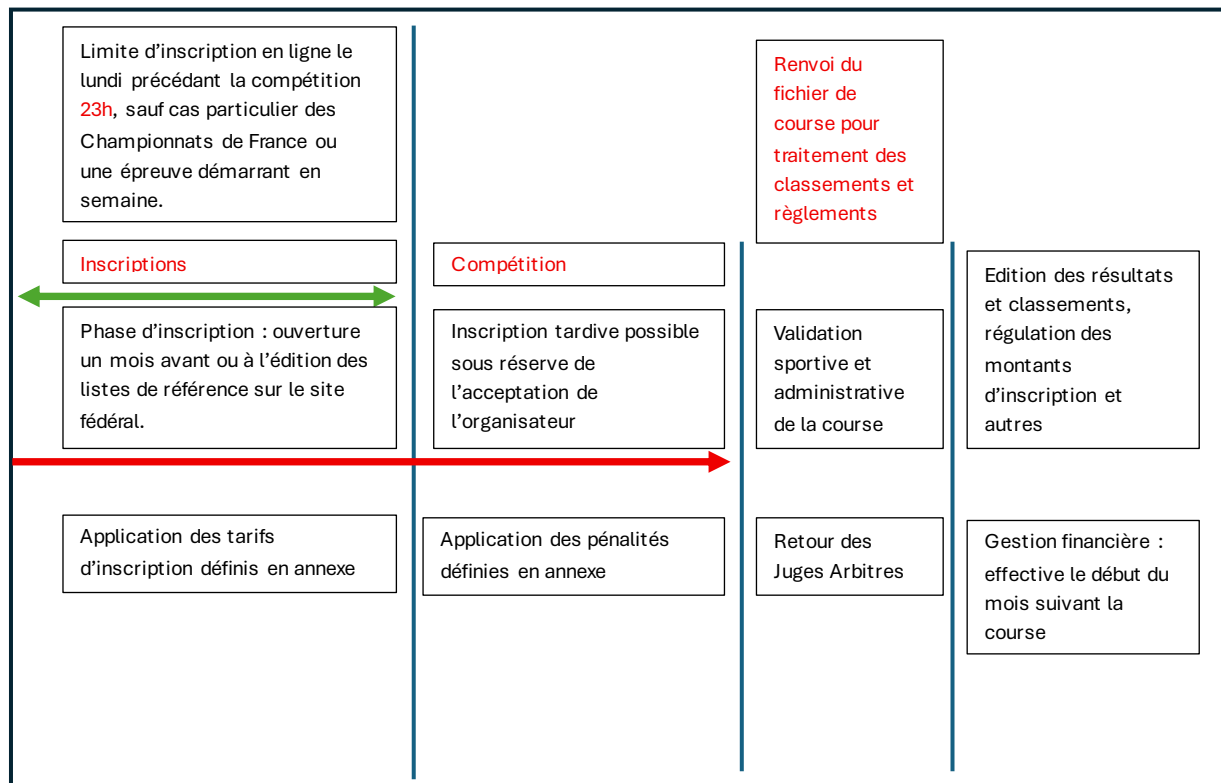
Limite d'inscription en ligne le lundi précédant la compétition 23h, sauf cas particulier des Championnats de France ou une épreuve démarrant en semaine.

Renvoi du fichier de course pour traitement des classements et règlements

Inscriptions

Compétition

Edition des résultats et classements, régulation des montants d'inscription et autres

Phase d'inscription : ouverture un mois avant ou à l'édition des listes de référence sur le site fédéral.

Inscription tardive possible sous réserve de l'acceptation de l'organisateur

Validation sportive et administrative de la course

Application des tarifs d'inscription définis en annexe

Application des pénalités définies en annexe

Retour des Juges Arbitres

Gestion financière : effective le début du mois suivant la course